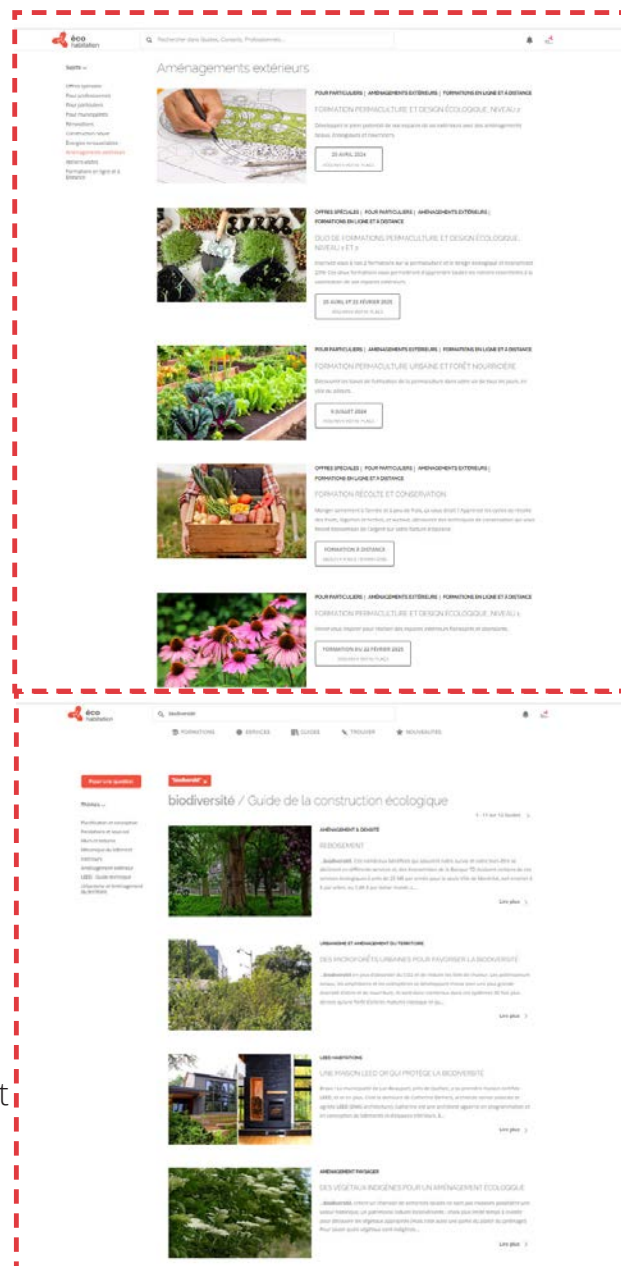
éco habitation

Rechercher dans Guides, Conseils, Professionnels...

Sujets

Offres spéciales
Pour professionnels
Pour particuliers
Pour municipalités
Rénovation
Construction neuve
Énergies renouvelables
Aménagements extérieurs
Webinaires
Formations en ligne et à distance

Aménagements extérieurs

POUR PARTICULIERS | AMÉNAGEMENTS EXTÉRIEURS | FORMATIONS EN LIGNE ET À DISTANCE
FORMATION PERMACULTURE ET DESIGN ÉCOLOGIQUE, NIVEAU 1
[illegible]
20 AVRIL 2024

OFFRES SPÉCIALES | POUR PARTICULIERS | AMÉNAGEMENTS EXTÉRIEURS | FORMATIONS EN LIGNE ET À DISTANCE
DUO DE FORMATIONS PERMACULTURE ET DESIGN ÉCOLOGIQUE, NIVEAU 1 ET 2
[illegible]
20 AVRIL ET 22 FÉVRIER 2025

POUR PARTICULIERS | AMÉNAGEMENTS EXTÉRIEURS | FORMATIONS EN LIGNE ET À DISTANCE
FORMATION PERMACULTURE URBAINE ET FORÊT NOURRICIÈRE
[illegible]
9 JUILLET 2024

OFFRES SPÉCIALES | POUR PARTICULIERS | AMÉNAGEMENTS EXTÉRIEURS | FORMATIONS EN LIGNE ET À DISTANCE
FORMATION RÉCOLTE ET CONSERVATION
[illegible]
FORMATION À DISTANCE

POUR PARTICULIERS | AMÉNAGEMENTS EXTÉRIEURS | FORMATIONS EN LIGNE ET À DISTANCE
FORMATION PERMACULTURE ET DESIGN ÉCOLOGIQUE, NIVEAU 2
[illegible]
FORMATION DU 22 FÉVRIER 2025

éco habitation

biodiversité

FORMATIONS SERVICES GUIDES TROUVER NOUVEAUTÉS

Poser une question

"biodiversité"

biodiversité / Guide de la construction écologique

AMÉNAGEMENT & DENSITÉ
REBOISEMENT
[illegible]
Lire plus

URBANISME ET AMÉNAGEMENT DU TERRITOIRE
DES MICROFORÊTS URBAINES POUR FAVORISER LA BIODIVERSITÉ
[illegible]
Lire plus

LEED HABITATIONS
UNE MAISON LEED OR QUI PROTÈGE LA BIODIVERSITÉ
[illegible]
Lire plus

AMÉNAGEMENT PAYSAGER
DES VÉGÉTAUX INDIGÈNES POUR UN AMÉNAGEMENT ÉCOLOGIQUE
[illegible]
Lire plus

t